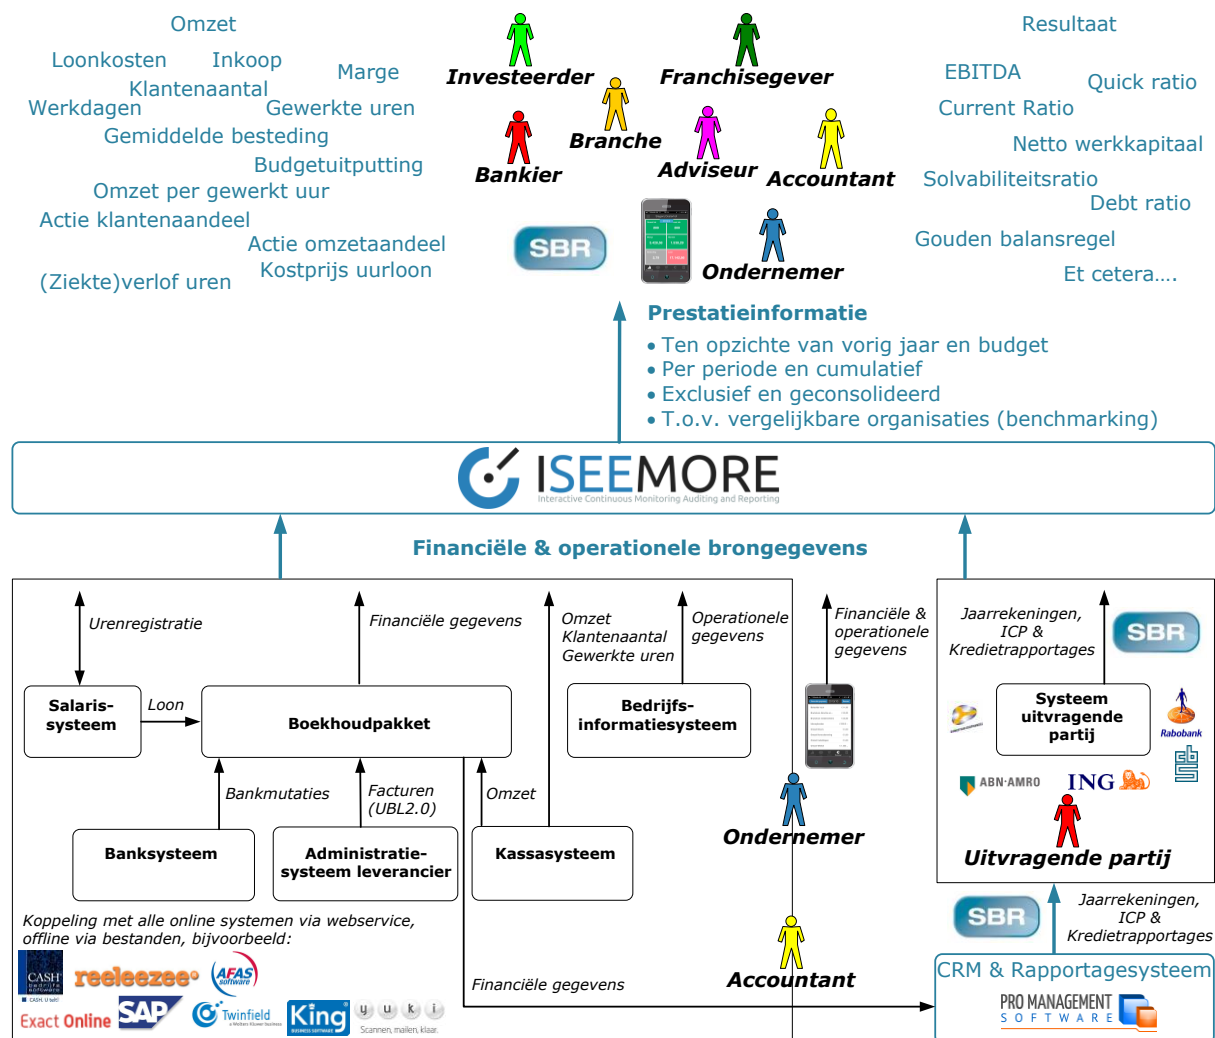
Omzet
Loonkosten
Inkoop
Marge
Klantenaantal
Werkdagen
Gewerkte uren
Gemiddelde besteding
Budgetuitputting
Omzet per gewerkt uur
Actie klantenaandeel
Actie omzetaandeel
Kostprijs uurloon
(Ziekte)verlof uren

Investeerder
Franchisegever
Branche
Bankier
Adviseur
Accountant
SBR
Ondernemer

Resultaat
EBITDA
Quick ratio
Current Ratio
Netto werkkapitaal
Solvabiliteitsratio
Debt ratio
Gouden balansregel
Et cetera….

Prestatieinformatie
• Ten opzichte van vorig jaar en budget
• Per periode en cumulatief
• Exclusief en geconsolideerd
• T.o.v. vergelijkbare organisaties (benchmarking)

ISEEMORE
Interactive Continuous Monitoring Auditing and Reporting

Financiële & operationele brongegevens

Urenregistratie
Financiële gegevens
Omzet
Klantenaantal
Gewerkte uren
Operationele gegevens
Financiële & operationele gegevens
Jaarrekeningen, ICP & Kredietrapportages
SBR

Salaris-systeem
Loon
Boekhoudpakket
Bedrijfs-informatiesysteem
Systeem uitvragende partij
Rabobank
ABN·AMRO
ING
Bankmutaties
Facturen (UBL2.0)
Omzet
Banksysteem
Administratie-systeem leverancier
Kassasysteem
Ondernemer
Uitvragende partij

Koppeling met alle online systemen via webservice, offline via bestanden, bijvoorbeeld:
CASH
reeleezee
AFAS software
Exact Online
SAP
Twinfield
King
yuki
Scannen, mailen, klaar.
Financiële gegevens
Accountant
SBR
Jaarrekeningen, ICP & Kredietrapportages
CRM & Rapportagesysteem
PRO MANAGEMENT SOFTWARE